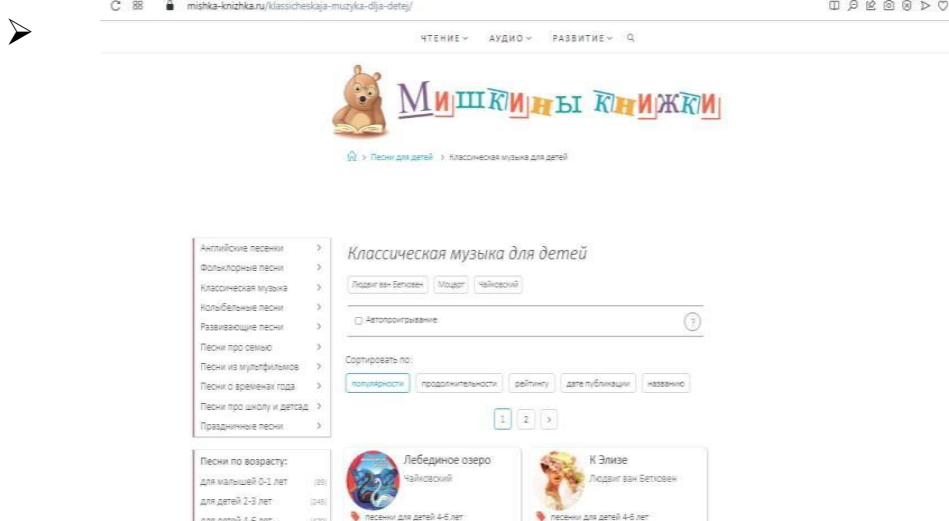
mishka-knizhka.ru/klassicheskaja-muzyka-dlja-detej/

ЧТЕНИЕ ⌄ АУДИО ⌄ РАЗВИТИЕ ⌄

Мишкины книжки

> Песни для детей > Классическая музыка для детей

Английские песенки >
Фольклорные песни >
Классическая музыка >
Колыбельные песни >
Развивающие песни >
Песни про семью >
Песни из мультфильмов >
Песни о временах года >
Песни про школу и детсад >
Праздничные песни >

Песни по возрасту:
для малышей 0-1 лет (89)
для детей 2-3 лет (245)
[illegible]

Классическая музыка для детей

Людвиг ван Бетховен | Моцарт | Чайковский

Автопроигрывание

?

Сортировать по:

популярности | продолжительности | рейтингу | дате публикации | названию

1 | 2 | >

Лебединое озеро
Чайковский
песни для детей 4-6 лет

К Элизе
Людвиг ван Бетховен
песни для детей 4-6 лет